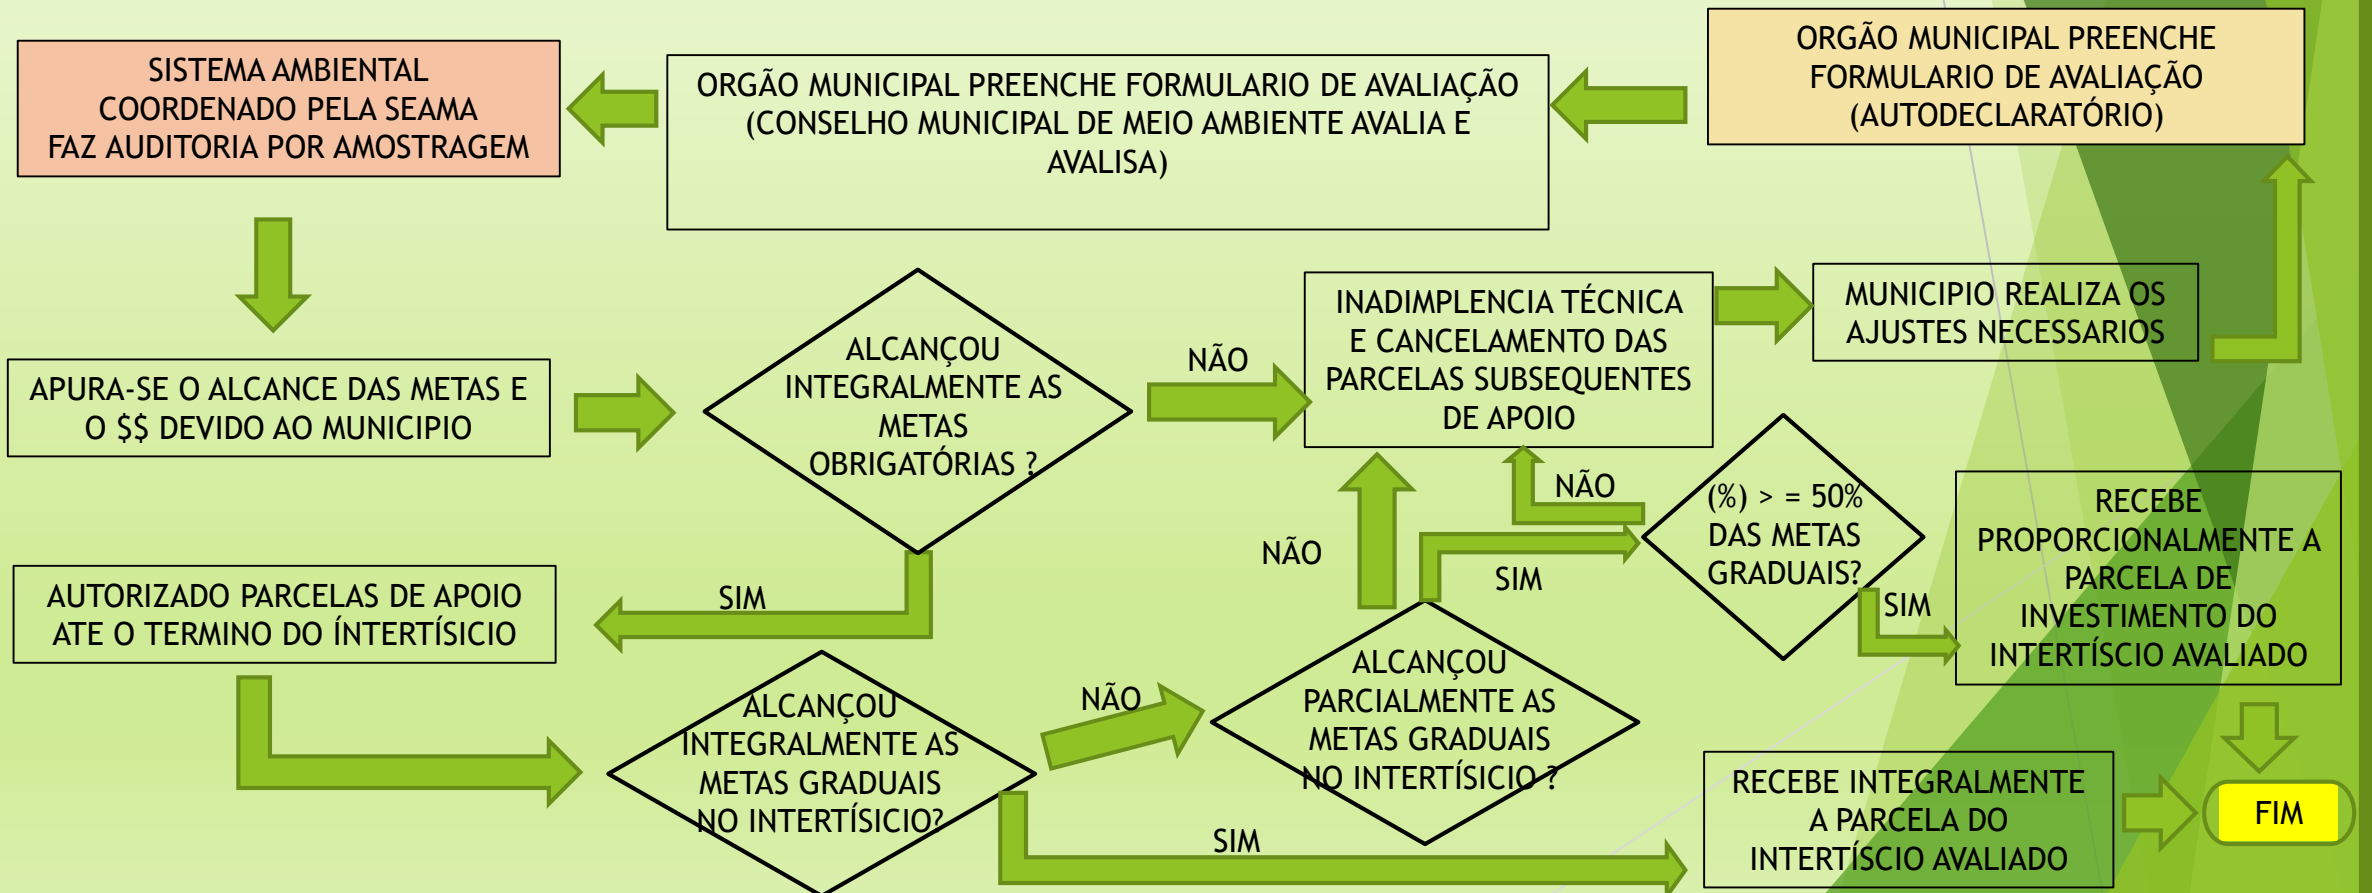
ORGÃO MUNICIPAL PREENCHE FORMULARIO DE AVALIAÇÃO (AUTODECLARATÓRIO)

ORGÃO MUNICIPAL PREENCHE FORMULARIO DE AVALIAÇÃO (CONSELHO MUNICIPAL DE MEIO AMBIENTE AVALIA E AVALISA)

SISTEMA AMBIENTAL COORDENADO PELA SEAMA FAZ AUDITORIA POR AMOSTRAGEM

APURA-SE O ALCANCE DAS METAS E O $$ DEVIDO AO MUNICIPIO

ALCANÇOU INTEGRALMENTE AS METAS OBRIGATÓRIAS ?

NÃO

INADIMPLENCIA TÉCNICA E CANCELAMENTO DAS PARCELAS SUBSEQUENTES DE APOIO

MUNICIPIO REALIZA OS AJUSTES NECESSARIOS

SIM

AUTORIZADO PARCELAS DE APOIO ATE O TERMINO DO ÍNTERTÍSICIO

NÃO

NÃO

SIM

(%) > = 50% DAS METAS GRADUAIS?

SIM

RECEBE PROPORCIONALMENTE A PARCELA DE INVESTIMENTO DO INTERTÍSCIO AVALIADO

ALCANÇOU INTEGRALMENTE AS METAS GRADUAIS NO INTERTÍSICIO?

NÃO

ALCANÇOU PARCIALMENTE AS METAS GRADUAIS NO INTERTÍSICIO ?

SIM

RECEBE INTEGRALMENTE A PARCELA DO INTERTÍSCIO AVALIADO

FIM